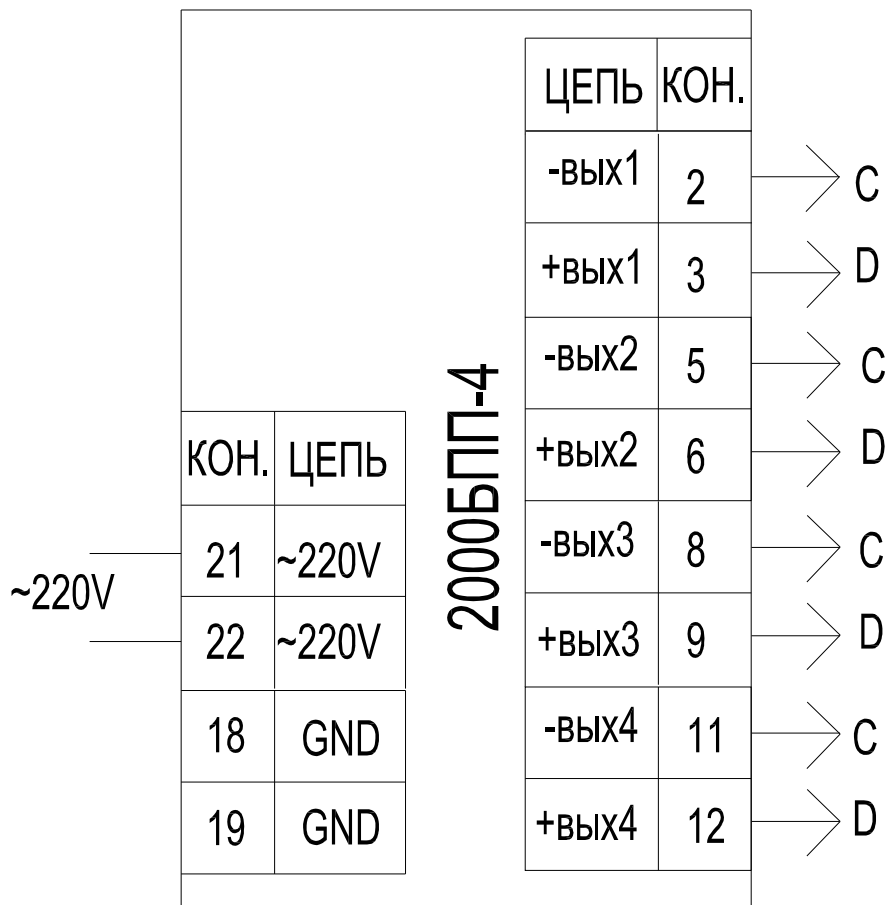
~220V

| КОН. | ЦЕПЬ |
|---|---|
| 21 | ~220V |
| 22 | ~220V |
| 18 | GND |
| 19 | GND |

2000БПП-4

| ЦЕПЬ | КОН. |
|---|---|
| -вых1 | 2 |
| +вых1 | 3 |
| -вых2 | 5 |
| +вых2 | 6 |
| -вых3 | 8 |
| +вых3 | 9 |
| -вых4 | 11 |
| +вых4 | 12 |

C
D
C
D
C
D
C
D